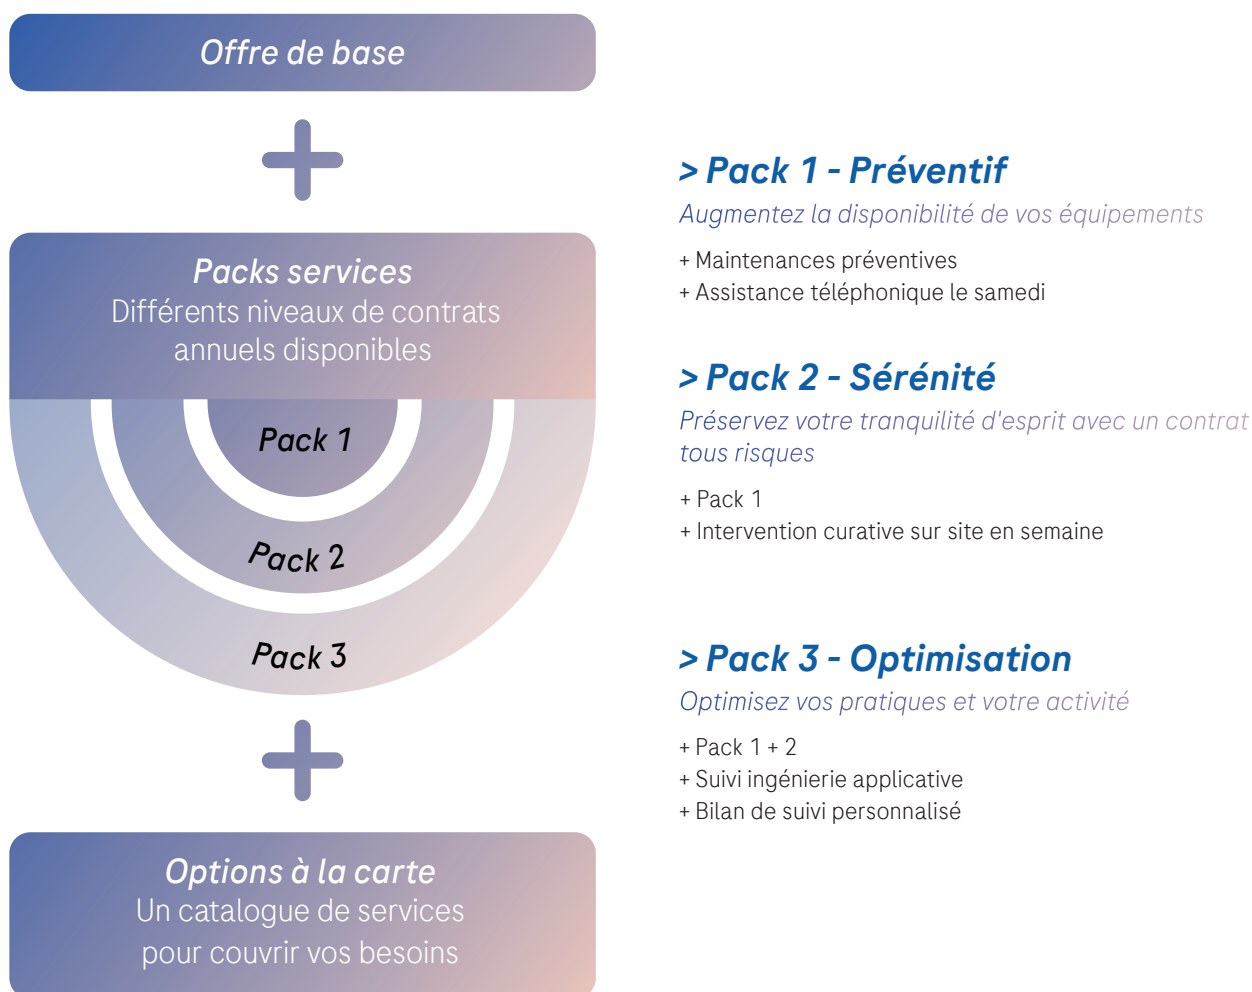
Offre de base

Packs services
Différents niveaux de contrats annuels disponibles

Pack 1

Pack 2

Pack 3

Options à la carte
Un catalogue de services pour couvrir vos besoins

> Pack 1 - Préventif
Augmentez la disponibilité de vos équipements

+ Maintenances préventives
+ Assistance téléphonique le samedi

> Pack 2 - Sérénité
Préservez votre tranquilité d'esprit avec un contrat tous risques

+ Pack 1
+ Intervention curative sur site en semaine

> Pack 3 - Optimisation
Optimisez vos pratiques et votre activité

+ Pack 1 + 2
+ Suivi ingénierie applicative
+ Bilan de suivi personnalisé